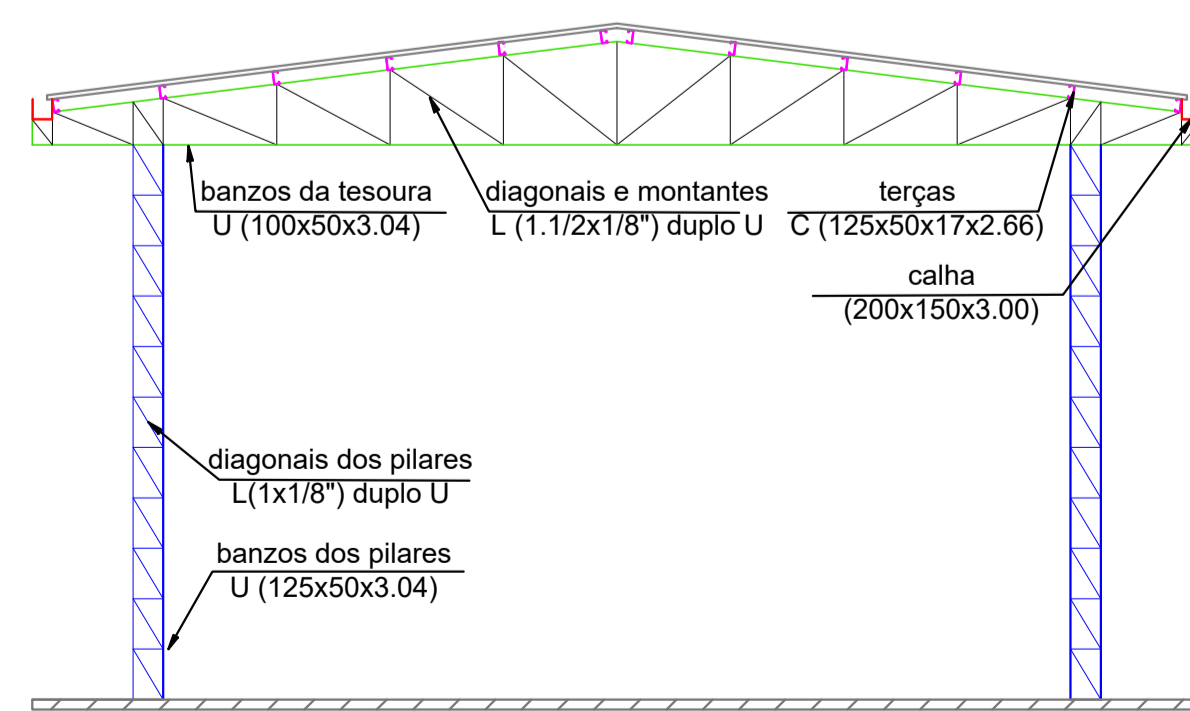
banzos da tesoura
U (100x50x3.04)

diagonais e montantes
L (1.1/2x1/8") duplo U

terças
C (125x50x17x2.66)

calha
(200x150x3.00)

diagonais dos pilares
L(1x1/8") duplo U

banzos dos pilares
U (125x50x3.04)